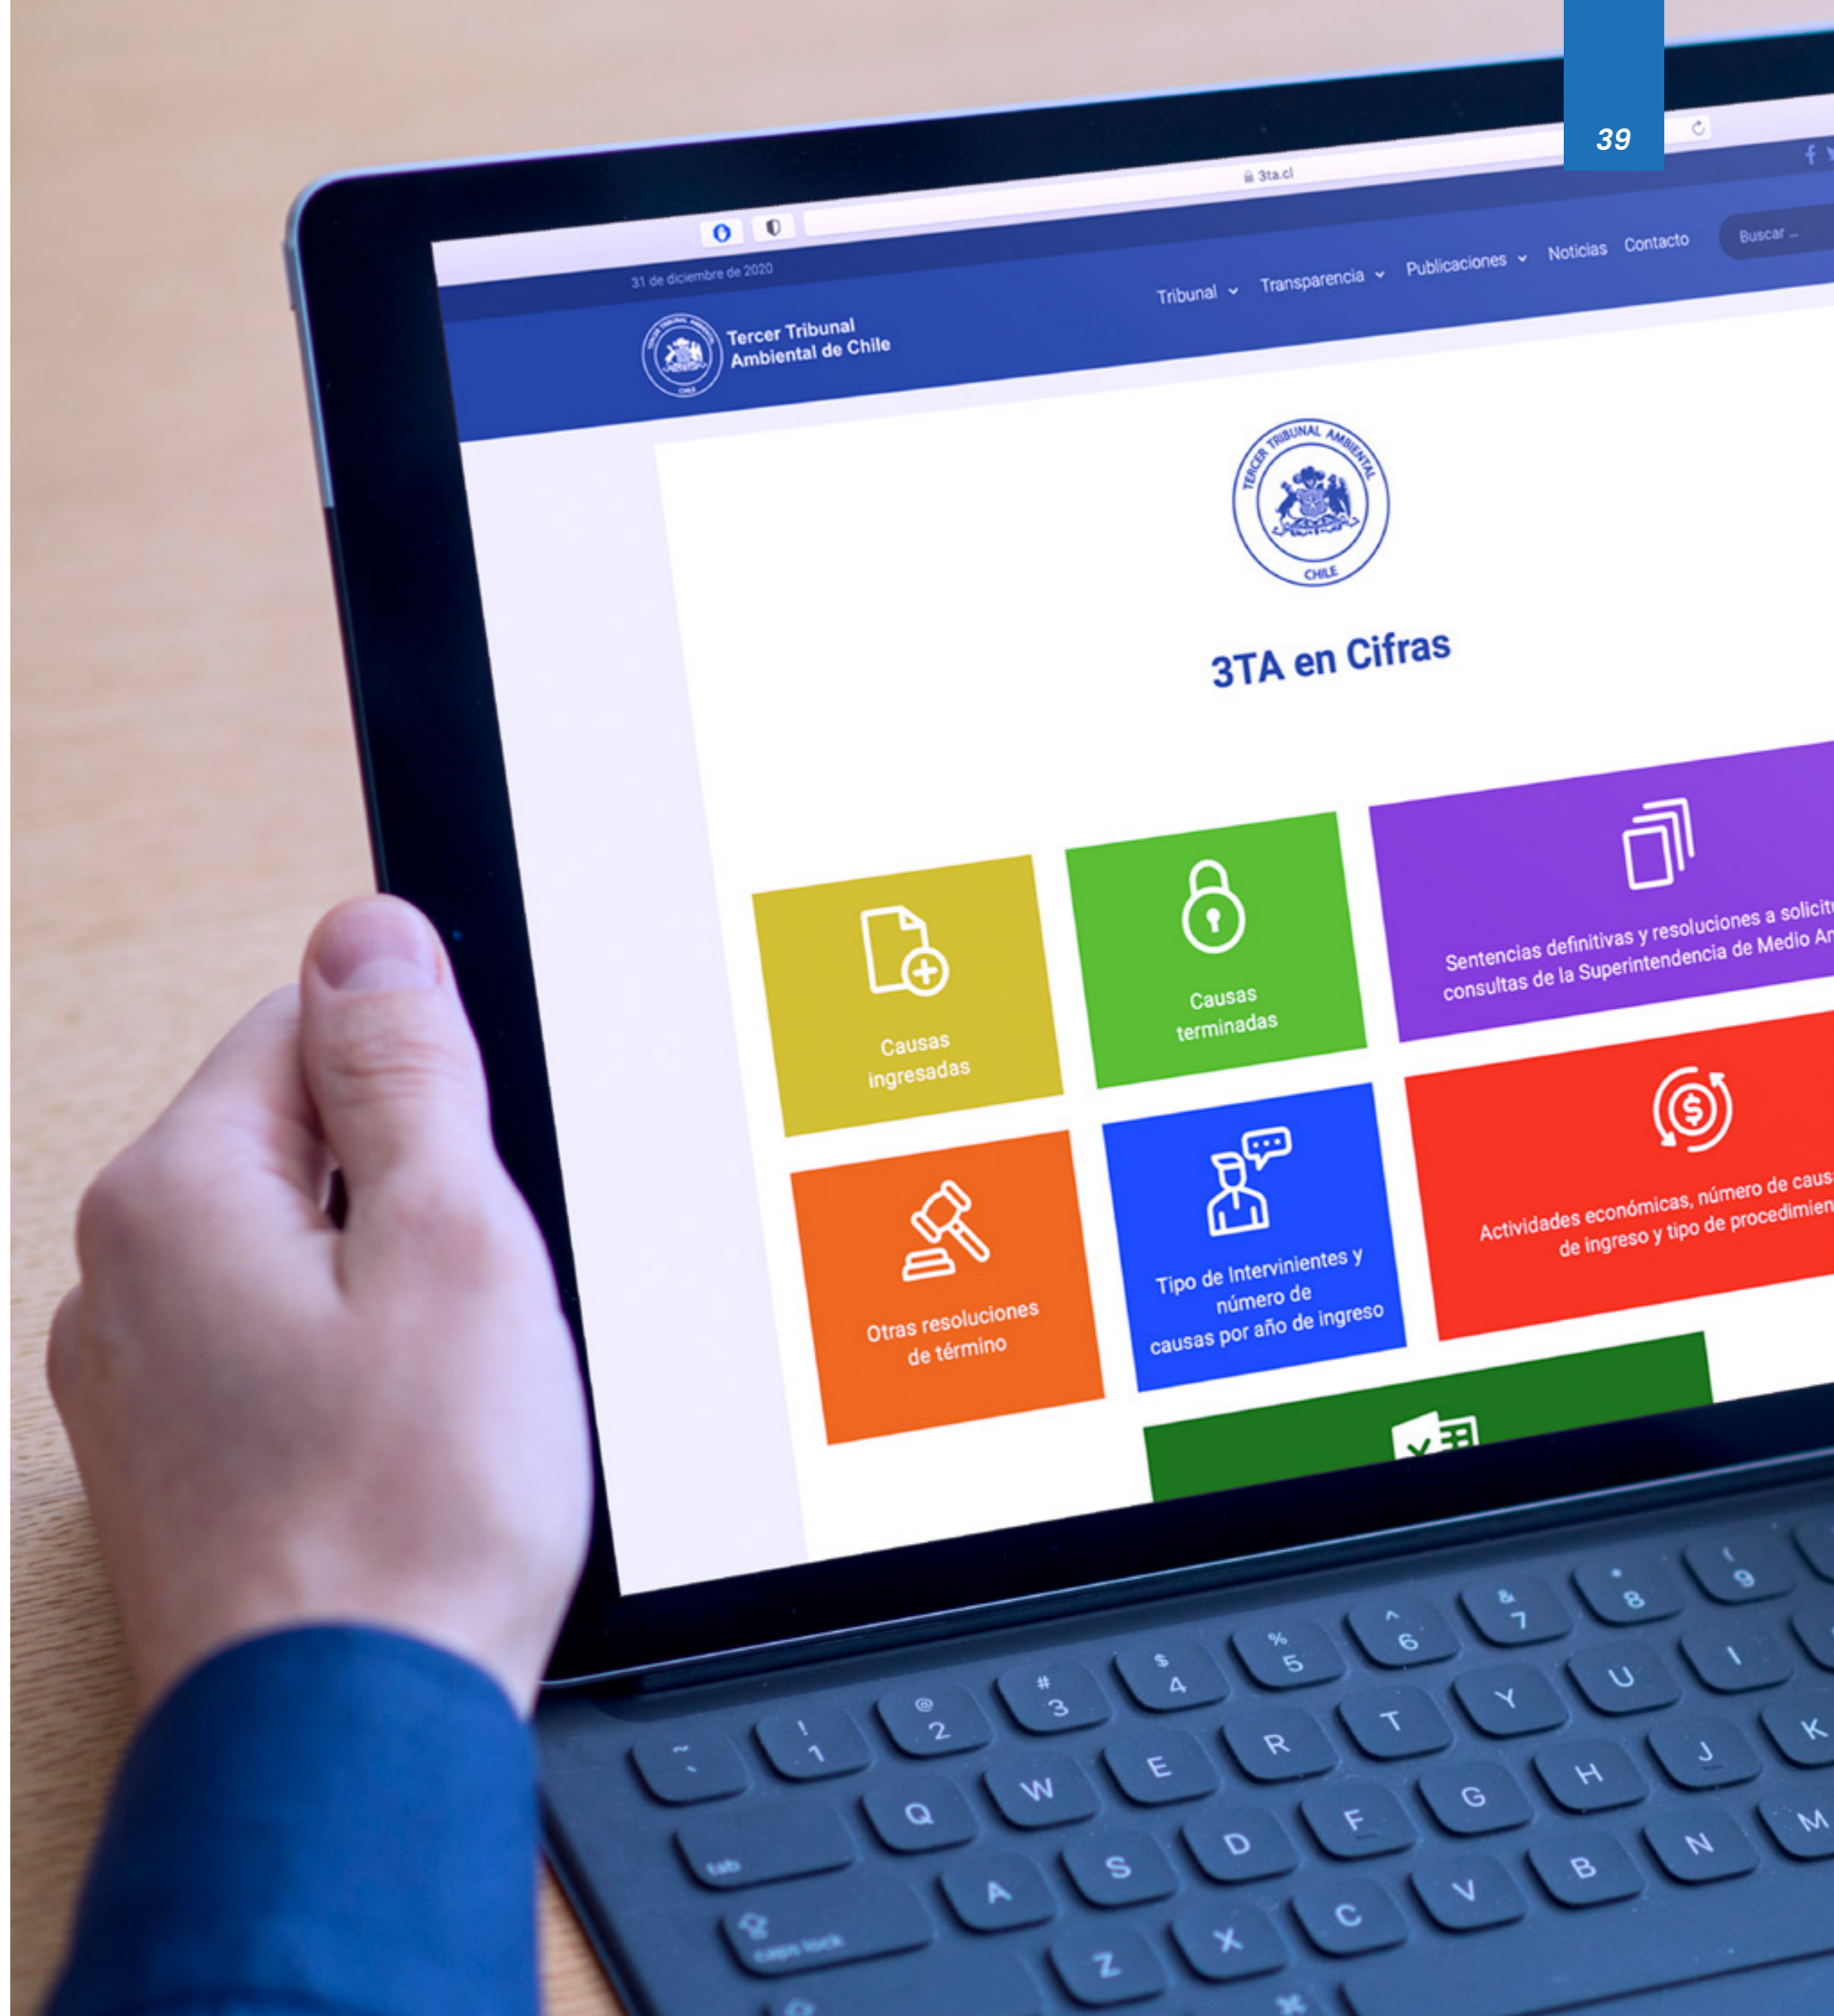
39

3ta.cl

31 de diciembre de 2020

Tribunal Transparencia Publicaciones Noticias Contacto Buscar ...

Tercer Tribunal Ambiental de Chile

TERCER TRIBUNAL AMBIENTAL CHILE

3TA en Cifras

Causas ingresadas

Causas terminadas

Sentencias definitivas y resoluciones a solicit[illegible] consultas de la Superintendencia de Medio Am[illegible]

Otras resoluciones de término

Tipo de Intervinientes y número de causas por año de ingreso

Actividades económicas, número de caus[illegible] de ingreso y tipo de procedimien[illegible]

~ ` ! 1 @ 2 # 3 $ 4 % 5 ^ 6 & 7 * 8 ( 9
tab Q W E R T Y U I
caps lock A S D F G H J K
Z X C V B N M